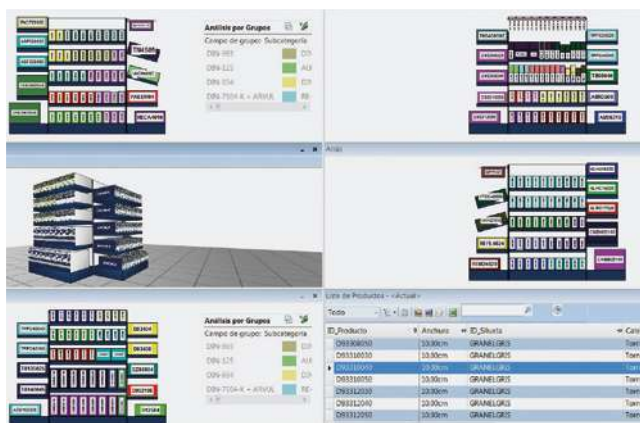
Análisis por Grupos

Campo de grupo: Subcategoría

D89-503

D89-323

D89-554

D89-7004-K + ARMA

Atlas

Análisis por Grupos

Campo de grupo: Subcategoría

D89-503

D89-323

D89-554

D89-7004-K + ARMA

Lista de Productos - <Actual>

Todo

| ID_Producto | Anchura | ID_Silueta | Cat |
|---|---|---|---|
| D93300050 | 10,00cm | GRANELGRIS | Torn |
| D93310030 | 10,00cm | GRANELGRIS | Torn |
| D93310040 | 10,00cm | GRANELGRIS | Torn |
| D93310050 | 10,00cm | GRANELGRIS | Torn |
| D93312030 | 10,00cm | GRANELGRIS | Torn |
| D93312040 | 10,00cm | GRANELGRIS | Torn |
| D93312050 | 10,00cm | GRANELGRIS | Torn |